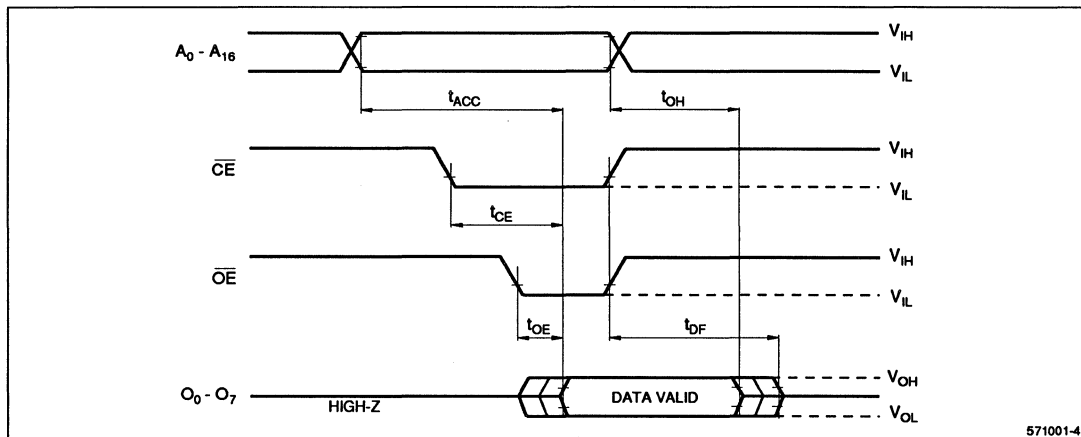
$A_0$ - $A_{16}$

$V_{IH}$

$V_{IL}$

$t_{ACC}$

$t_{OH}$

$\overline{CE}$

$V_{IH}$

$V_{IL}$

$t_{CE}$

$\overline{OE}$

$V_{IH}$

$V_{IL}$

$t_{OE}$

$t_{DF}$

$O_0$ - $O_7$

HIGH-Z

DATA VALID

$V_{OH}$

$V_{OL}$

571001-4